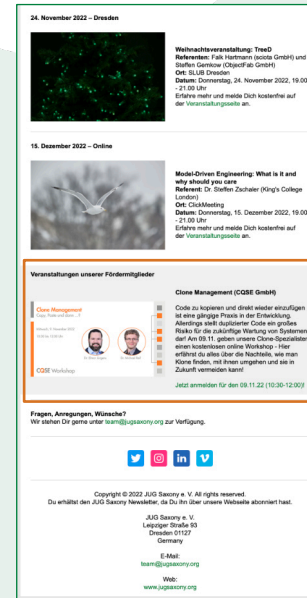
24. November 2022 – Dresden

Weihnachtsveranstaltung: TreeD
Referenten: Falk Hartmann (sciota GmbH) und Steffen Gemkow (ObjectFab GmbH)
Ort: SLUB Dresden
Datum: Donnerstag, 24. November 2022, 19.00 - 21.00 Uhr
Erfahre mehr und melde Dich kostenfrei auf der Veranstaltungsseite an.

15. Dezember 2022 – Online

Model-Driven Engineering: What is it and why should you care
Referent: Dr. Steffen Zschaler (King's College London)
Ort: ClickMeeting
Datum: Donnerstag, 15. Dezember 2022, 19.00 - 21.00 Uhr
Erfahre mehr und melde Dich kostenfrei auf der Veranstaltungsseite an.

Veranstaltungen unserer Fördermitglieder

Clone Management
Copy, Paste and Burn...?
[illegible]
CQSE Workshop

Clone Management (CQSE GmbH)

Code zu kopieren und direkt wieder einzufügen ist eine gängige Praxis in der Entwicklung. Allerdings stellt duplizierter Code ein großes Risiko für die zukünftige Wartung von Systemen dar! Am 09.11. geben unsere Clone-Spezialisten einen kostenlosen online Workshop - Hier erfährst du alles über die Nachteile, wie man Klone finden, mit ihnen umgehen und sie in Zukunft vermeiden kann!

Jetzt anmelden für den 09.11.22 (10:30-12:00)!

Fragen, Anregungen, Wünsche?
Wir stehen Dir gerne unter team@jugsaxony.org zur Verfügung.

Copyright © 2022 JUG Saxony e. V. All rights reserved.
Du erhältst den JUG Saxony Newsletter, da Du ihn über unsere Webseite abonniert hast.

JUG Saxony e. V.
Leipziger Straße 93
Dresden 01127
Germany

E-Mail:
team@jugsaxony.org

Web:
www.jugsaxony.org